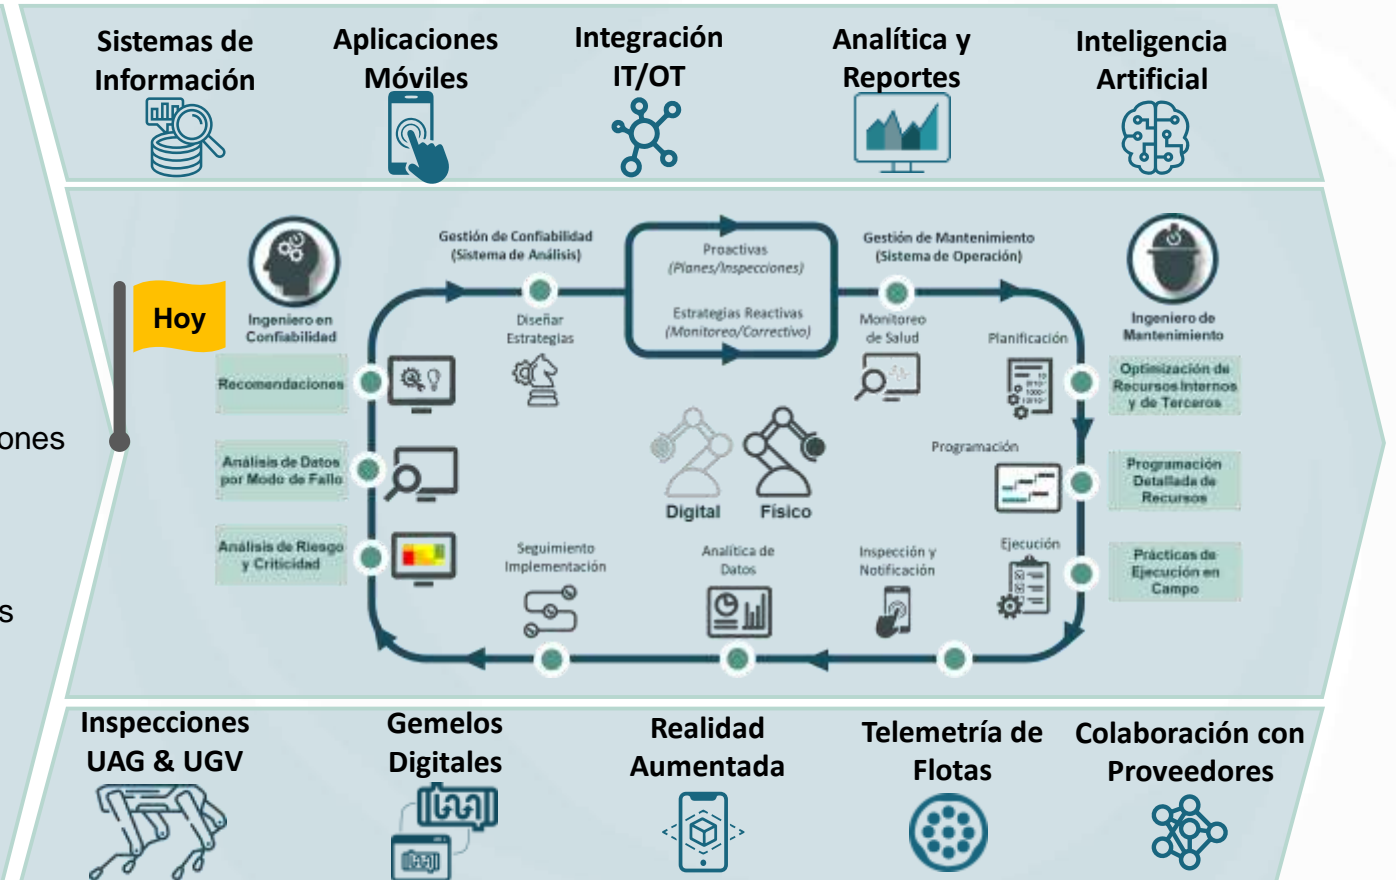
Sistemas de Información

Aplicaciones Móviles

Integración IT/OT

Analítica y Reportes

Inteligencia Artificial

ones

s

Hoy

Ingeniero en Confiabilidad

Gestión de Confiabilidad (Sistema de Análisis)

Proactivas (Planes/Inspecciones)

Estrategias Reactivas (Monitoreo/Correctivo)

Gestión de Mantenimiento (Sistema de Operación)

Ingeniero de Mantenimiento

Diseñar Estrategias

Monitoreo de Salud

Planificación

Recomendaciones

Optimización de Recursos Internos y de Terceros

Análisis de Datos por Modo de Fallo

Programación

Programación Detallada de Recursos

Digital

Físico

Análisis de Riesgo y Criticidad

Seguimiento Implementación

Analítica de Datos

Inspección y Notificación

Ejecución

Prácticas de Ejecución en Campo

Inspecciones UAG & UGV

Gemelos Digitales

Realidad Aumentada

Telemetría de Flotas

Colaboración con Proveedores